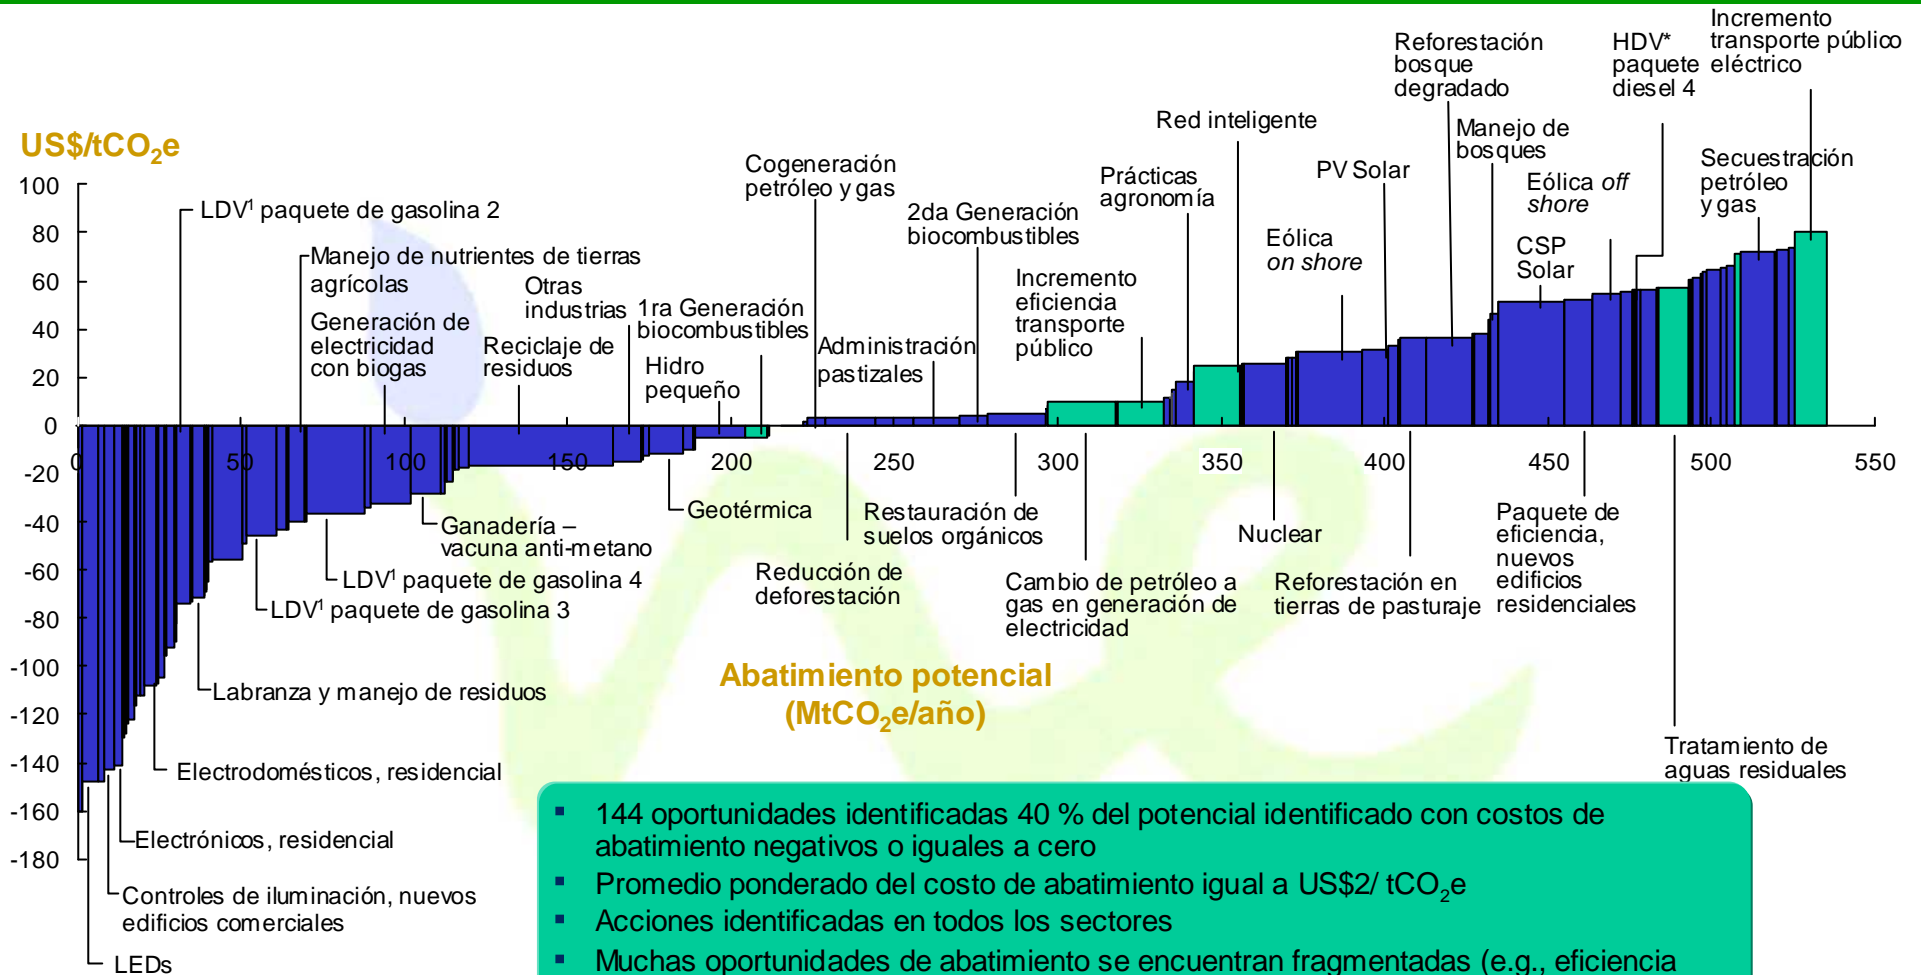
US$/tCO$_2$e

100
80
60
40
20
0
-20
-40
-60
-80
-100
-120
-140
-160
-180

0
50
100
150
200
250
300
350
400
450
500
550

LDV$^1$ paquete de gasolina 2

Manejo de nutrientes de tierras agrícolas

Generación de electricidad con biogas

Otras industrias

Reciclaje de residuos

1ra Generación biocombustibles

Hidro pequeño

Cogeneración petróleo y gas

Administración pastizales

2da Generación biocombustibles

Incremento eficiencia transporte público

Prácticas agronomía

Red inteligente

Eólica on shore

PV Solar

Reforestación bosque degradado

Manejo de bosques

CSP Solar

Eólica off shore

HDV* paquete diesel 4

Incremento transporte público eléctrico

Secuestración petróleo y gas

Ganadería – vacuna anti-metano

LDV$^1$ paquete de gasolina 4

LDV$^1$ paquete de gasolina 3

Labranza y manejo de residuos

Electrodomésticos, residencial

Electrónicos, residencial

Controles de iluminación, nuevos edificios comerciales

LEDs

Geotérmica

Reducción de deforestación

Restauración de suelos orgánicos

Cambio de petróleo a gas en generación de electricidad

Nuclear

Reforestación en tierras de pasturaje

Paquete de eficiencia, nuevos edificios residenciales

Tratamiento de aguas residuales

Abatimiento potencial (MtCO$_2$e/año)

▪ 144 oportunidades identificadas 40 % del potencial identificado con costos de abatimiento negativos o iguales a cero
▪ Promedio ponderado del costo de abatimiento igual a US$2/ tCO$_2$e
▪ Acciones identificadas en todos los sectores
▪ Muchas oportunidades de abatimiento se encuentran fragmentadas (e.g., eficiencia